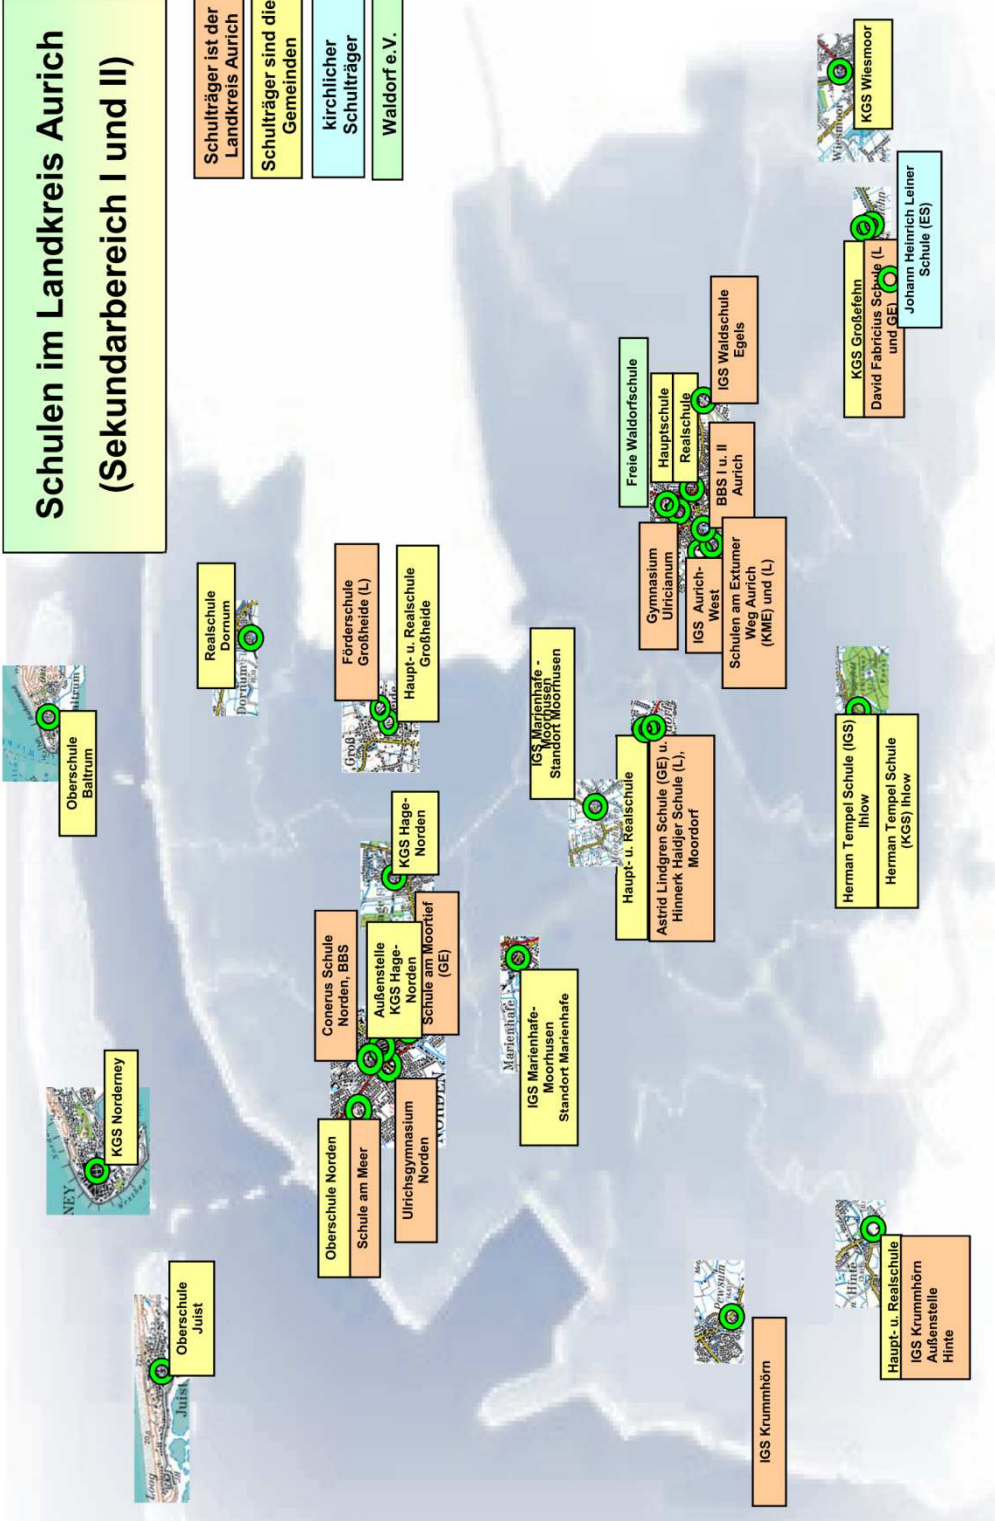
Schulen im Landkreis Aurich
(Sekundarbereich I und II)

Schulträger ist der Landkreis Aurich

Schulträger sind die Gemeinden

kirchlicher Schulträger

Waldorf e.V.

Oberschule Juist

KGS Norderney

Oberschule Baltrum

Realschule Dornum

Oberschule Norden

Schule am Meer

Ulrichsgymnasium Norden

Conerus Schule Norden, BBS

Außenstelle KGS Hage-Norden

Schule am Moortief (GE)

KGS Hage-Norden

Förderschule Großheide (L)

Haupt- u. Realschule Großheide

IGS Marienhafe-Moorhusen Standort Marienhafe

IGS Marienhafe - Moorhusen Standort Moorhusen

Haupt- u. Realschule

Astrid Lindgren Schule (GE) u. Hinnerk Haidjer Schule (L), Moordorf

IGS Krummhörn

Haupt- u. Realschule

IGS Krummhörn Außenstelle Hinte

Gymnasium Ulricianum

IGS Aurich-West

Schulen am Extumer Weg Aurich (KME) und (L)

Freie Waldorfschule

Hauptschule

Realschule

BBS I u. II Aurich

IGS Waldschule Egels

Herman Tempel Schule (IGS) Ihlow

Herman Tempel Schule (KGS) Ihlow

KGS Großefehn

David Fabricius Schule (L und GE)

Johann Heinrich Leiner Schule (ES)

KGS Wiesmoor